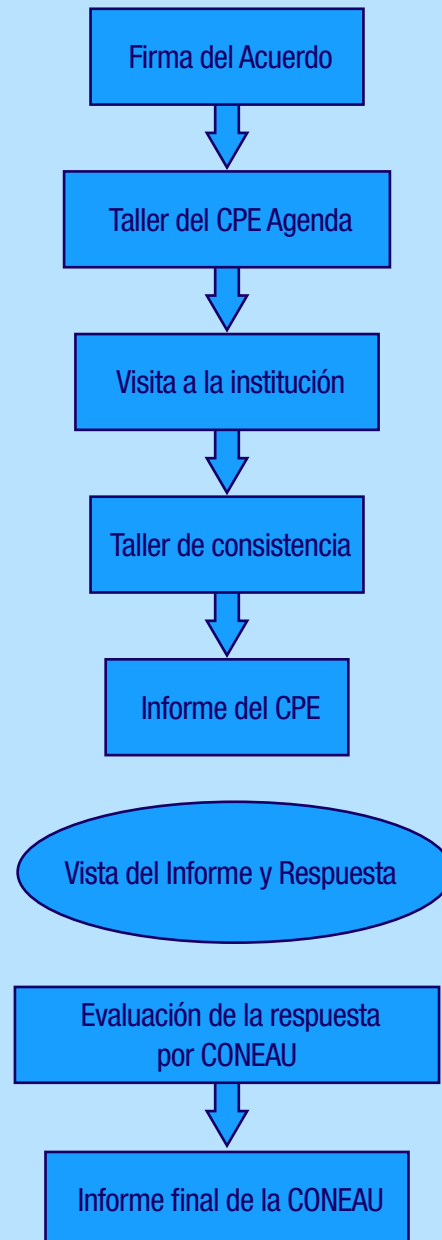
Firma del Acuerdo

Taller del CPE Agenda

Visita a la institución

Taller de consistencia

Informe del CPE

Vista del Informe y Respuesta

Evaluación de la respuesta por CONEAU

Informe final de la CONEAU